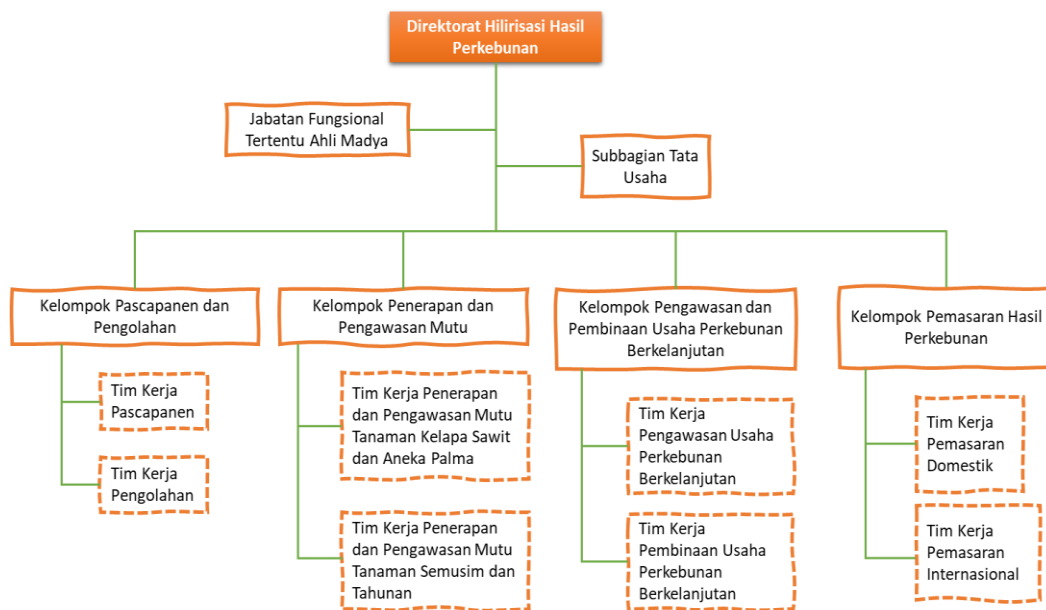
Direktorat Hilirisasi Hasil Perkebunan

Jabatan Fungsional Tertentu Ahli Madya

Subbagian Tata Usaha

Kelompok Pascapanen dan Pengolahan

Tim Kerja Pascapanen

Tim Kerja Pengolahan

Kelompok Penerapan dan Pengawasan Mutu

Tim Kerja Penerapan dan Pengawasan Mutu Tanaman Kelapa Sawit dan Aneka Palma

Tim Kerja Penerapan dan Pengawasan Mutu Tanaman Semusim dan Tahunan

Kelompok Pengawasan dan Pembinaan Usaha Perkebunan Berkelanjutan

Tim Kerja Pengawasan Usaha Perkebunan Berkelanjutan

Tim Kerja Pembinaan Usaha Perkebunan Berkelanjutan

Kelompok Pemasaran Hasil Perkebunan

Tim Kerja Pemasaran Domestik

Tim Kerja Pemasaran Internasional